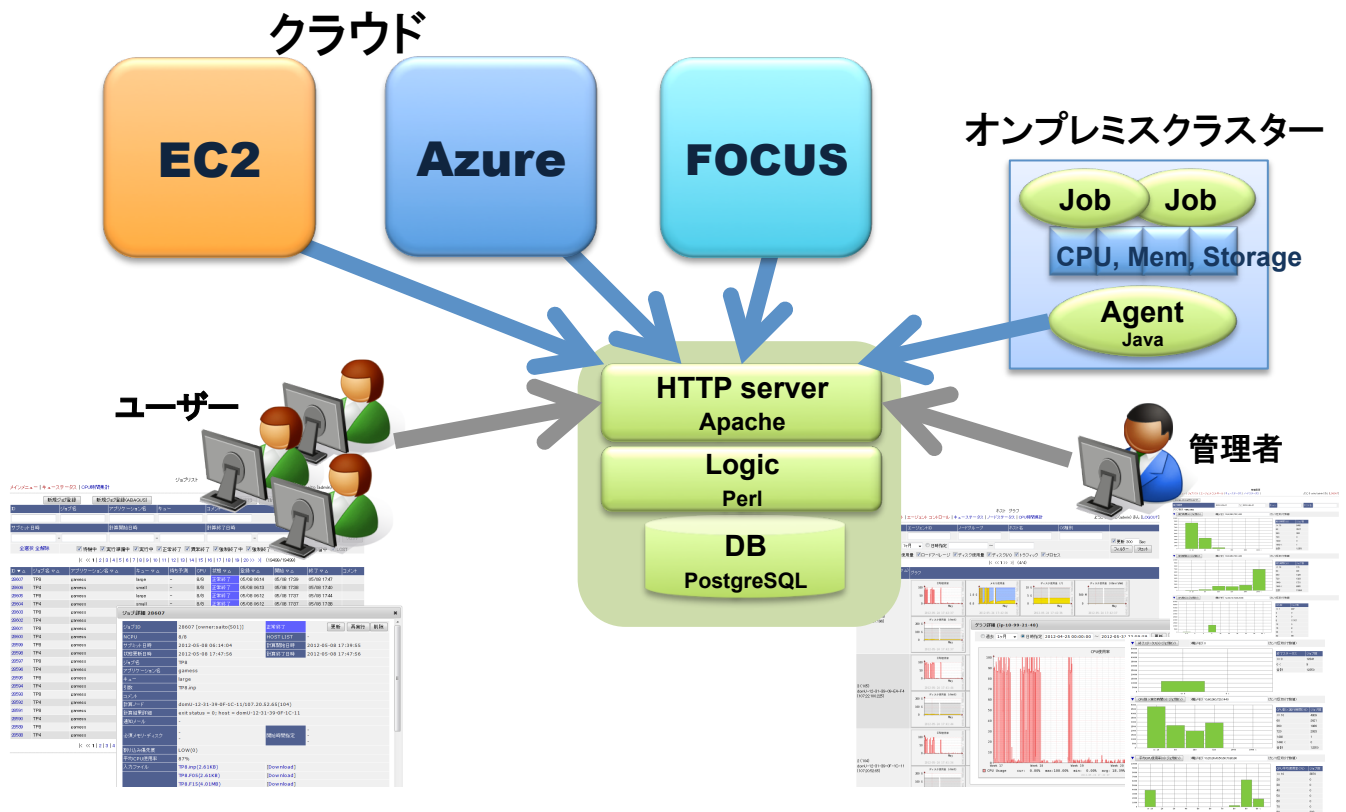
クラウド

EC2

Azure

FOCUS

オンプレミスクラスター

Job

Job

CPU, Mem, Storage

Agent
Java

ユーザー

HTTP server
Apache

Logic
Perl

DB
PostgreSQL

管理者

ジョブ詳細 20607

| ジョブID | 20607 [owner:saito(501)] | 正常終了 | |
|---|---|---|---|
| NCPU | 8/8 | HOST LIST | |
| サブミット日時 | 2012-05-08 06:14:04 | 計算開始日時 | 2012-05-08 17:39:55 |
| 計算終了日時 | 2012-05-08 17:47:56 | 計算終了日時 | 2012-05-08 17:47:56 |
| ジョブ名 | TP8 | | |
| アプリケーション名 | gamess | | |
| キュー | large | | |
| 引数 | TP8.inp | | |
| 計算ノード | domU-12-31-39-0F-1C-11(107.20.52.65)(104) | | |
| 計算結果詳細 | exit status = 0; host = domU-12-31-39-0F-1C-11 | | |
| 平均CPU使用率 | 87% | | |
| 入力ファイル | TP8.inp(2.61KB) | [Download] | |
| | TP8.F05(2.61KB) | [Download] | |
| | TP8.F15(4.01MB) | [Download] | |

グラフ詳細